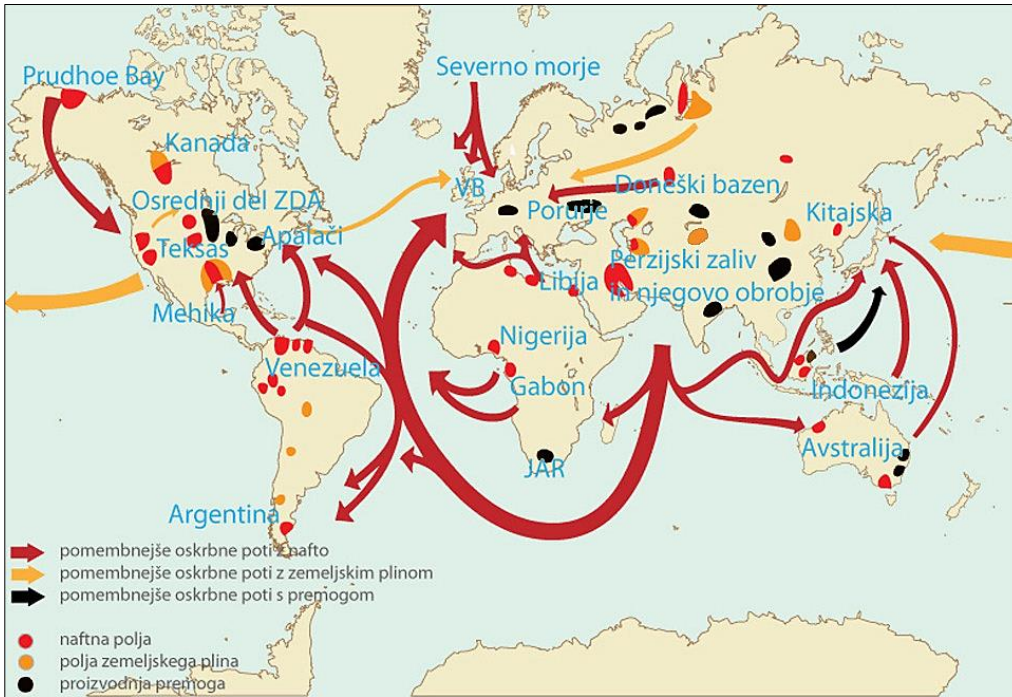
Prudhoe Bay
Severno morje
Kanada
Osrednji del ZDA
VB
Doneški bazen
Porurje
Kitajska
Teksas
Apalači
Perzijski zaliv in njegovo obrobje
Libija
Mehika
Nigerija
Venezuela
Gabon
Indonezija
Avstralija
JAR
Argentina

pomembnejše oskrbne poti z nafto
pomembnejše oskrbne poti z zemeljskim plinom
pomembnejše oskrbne poti s premogom

naftna polja
polja zemeljskega plina
proizvodnja premoga